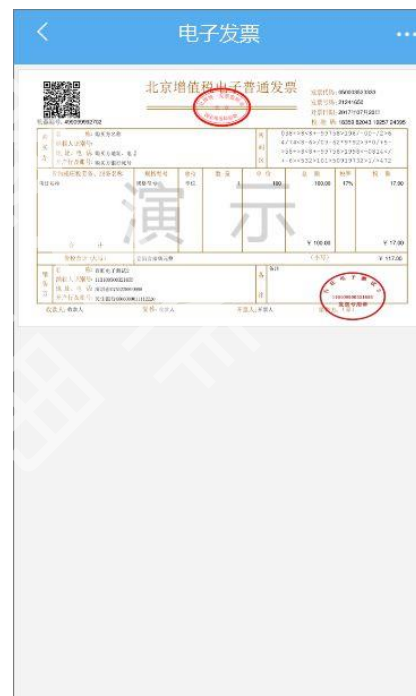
<

电子发票

...

北京增值税电子普通发票

机器编号：499099962702

发票代码：
发票号码：
开票日期：2017年07月20日
校验码：

购买方

名称：
纳税人识别号：
地址、电话：
开户行及账号：

密码区

货物或应税劳务、服务名称
规格型号
单位
数量
单价
金额
税率
税额

合计

¥100.00

¥17.00

价税合计（大写）

（小写）¥117.00

销售方

名称：
纳税人识别号：
地址、电话：
开户行及账号：

备注

收款人：
复核：
开票人：
销售方：（章）

演 示